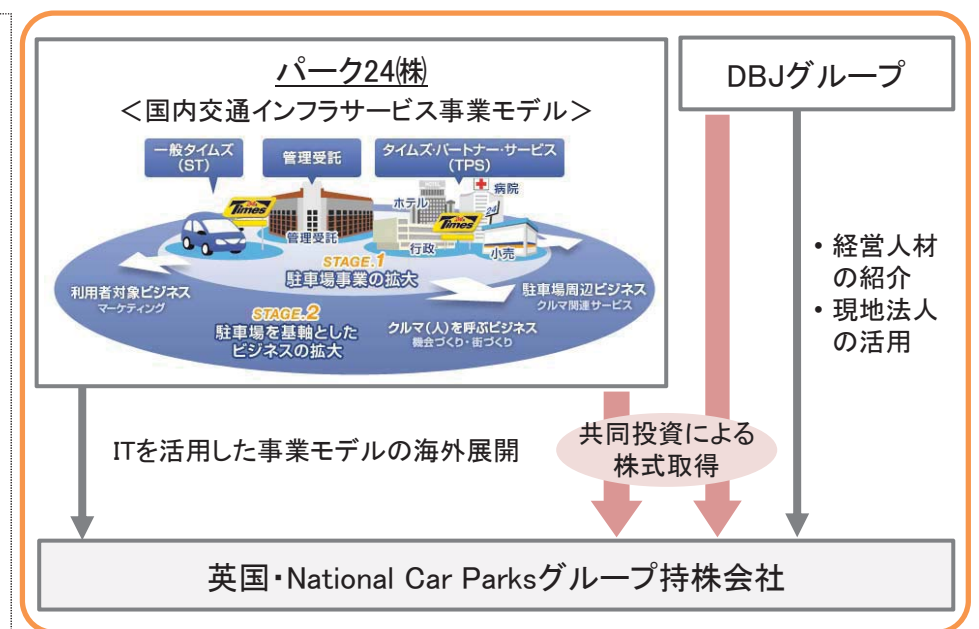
パーク24(株)
＜国内交通インフラサービス事業モデル＞

一般タイムズ (ST)

管理受託

タイムズ・パートナー・サービス (TPS)

Times

ホテル

病院

管理受託

行政

小売

STAGE.1
駐車場事業の拡大

利用者対象ビジネス
マーケティング

駐車場周辺ビジネス
クルマ関連サービス

STAGE.2
駐車場を基軸とした
ビジネスの拡大

クルマ(人)を呼ぶビジネス
機会づくり・街づくり

DBJグループ

・経営人材の紹介
・現地法人の活用

ITを活用した事業モデルの海外展開

共同投資による
株式取得

英国・National Car Parksグループ持株会社